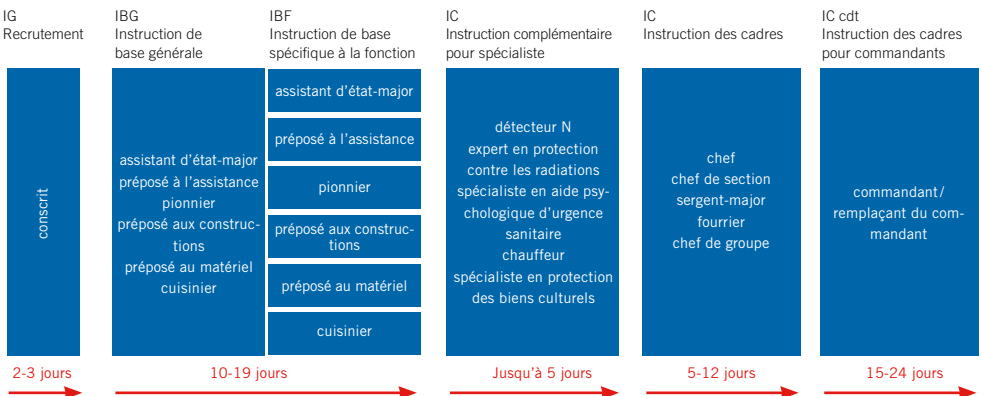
IG
Recrutement

IBG
Instruction de base générale

IBF
Instruction de base spécifique à la fonction

IC
Instruction complémentaire pour spécialiste

IC
Instruction des cadres

IC cdt
Instruction des cadres pour commandants

conscrit

assistant d'état-major
préposé à l'assistance
pionnier
préposé aux constructions
préposé au matériel
cuisinier

assistant d'état-major

préposé à l'assistance

pionnier

préposé aux constructions

préposé au matériel

cuisinier

détecteur N
expert en protection contre les radiations
spécialiste en aide psychologique d'urgence
sanitaire
chauffeur
spécialiste en protection des biens culturels

chef
chef de section
sergent-major
fourrier
chef de groupe

commandant/
remplaçant du commandant

2-3 jours

10-19 jours

Jusqu'à 5 jours

5-12 jours

15-24 jours